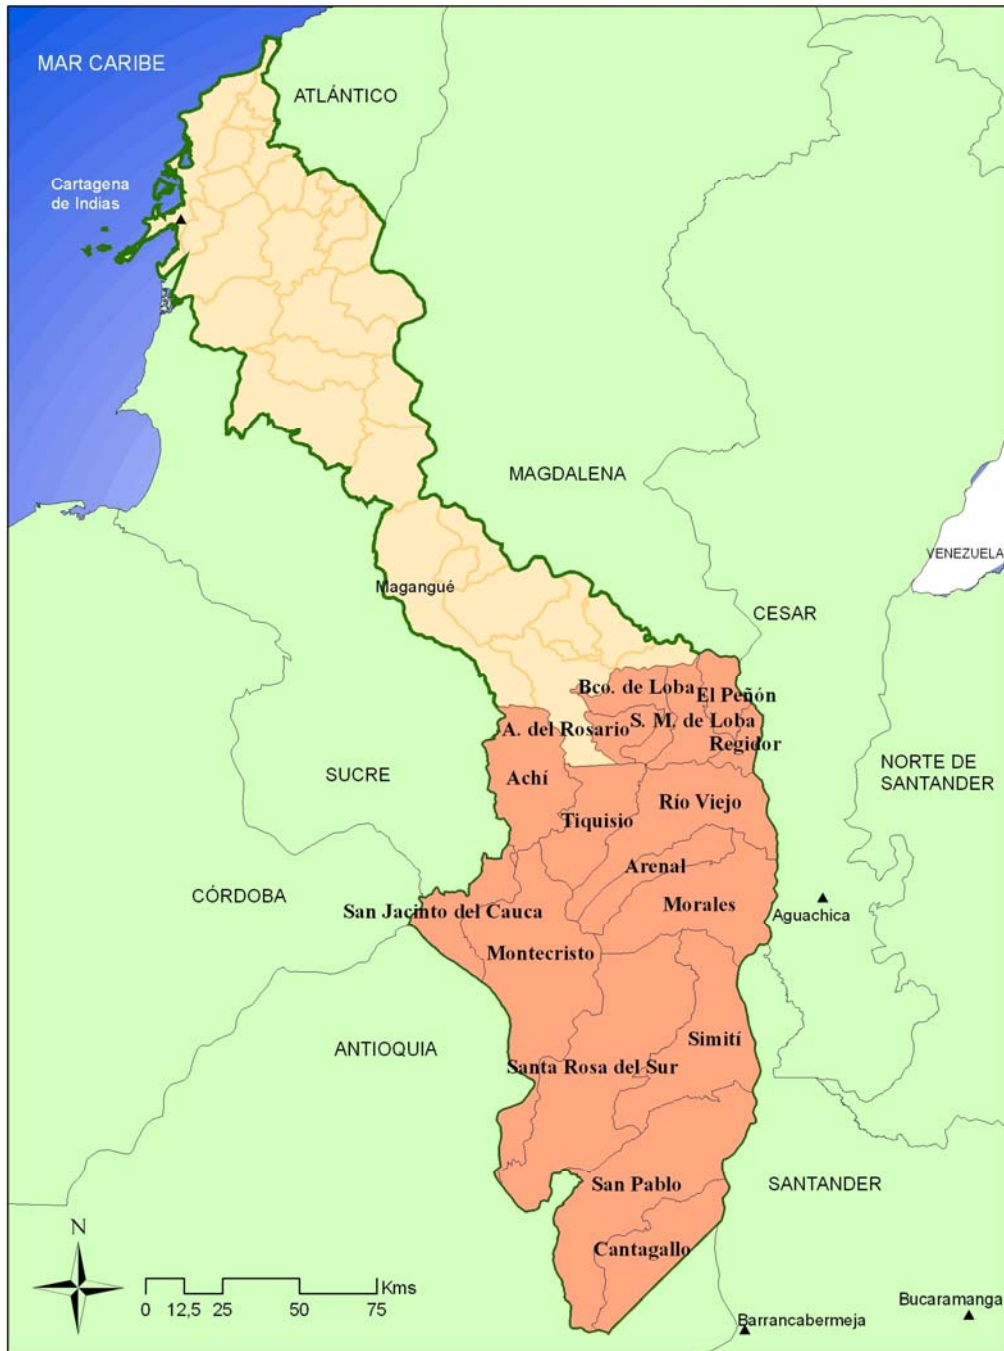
MAR CARIBE

ATLÁNTICO

Cartagena de Indias

MAGDALENA

VENEZUELA

Magangué

CESAR

Bco. de Loba
El Peñón
S. M. de Loba
A. del Rosario
Regidor

NORTE DE SANTANDER

SUCRE

Achí

Tiquisio
Río Viejo

Arenal

CÓRDOBA

Morales
San Jacinto del Cauca
Aguachica

Montecristo

Simití

ANTIOQUIA

Santa Rosa del Sur

San Pablo

SANTANDER

Cantagallo

N

0 12,5 25 50 75 Kms

Barrancabermeja

Bucaramanga